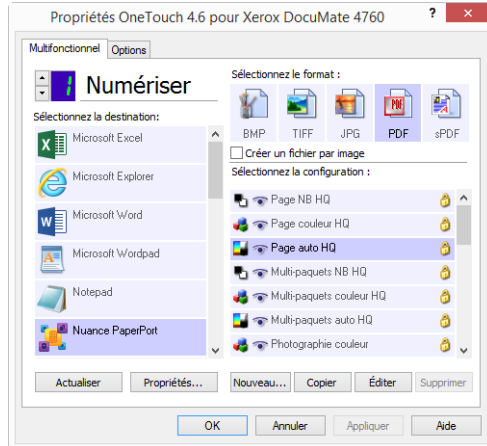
Propriétés OneTouch 4.6 pour Xerox DocuMate 4760

?

Multifonctionnel

Options

Numériser

Sélectionnez la destination :

Microsoft Excel

Microsoft Explorer

Microsoft Word

Microsoft Wordpad

Notepad

Nuance PaperPort

Sélectionnez le format :

BMP

TIFF

JPG

PDF

sPDF

Créer un fichier par image

Sélectionnez la configuration :

Page NB HQ

Page couleur HQ

Page auto HQ

Multi-paquets NB HQ

Multi-paquets couleur HQ

Multi-paquets auto HQ

Photographie couleur

Actualiser

Propriétés...

Nouveau...

Copier

Éditer

Supprimer

OK

Annuler

Appliquer

Aide